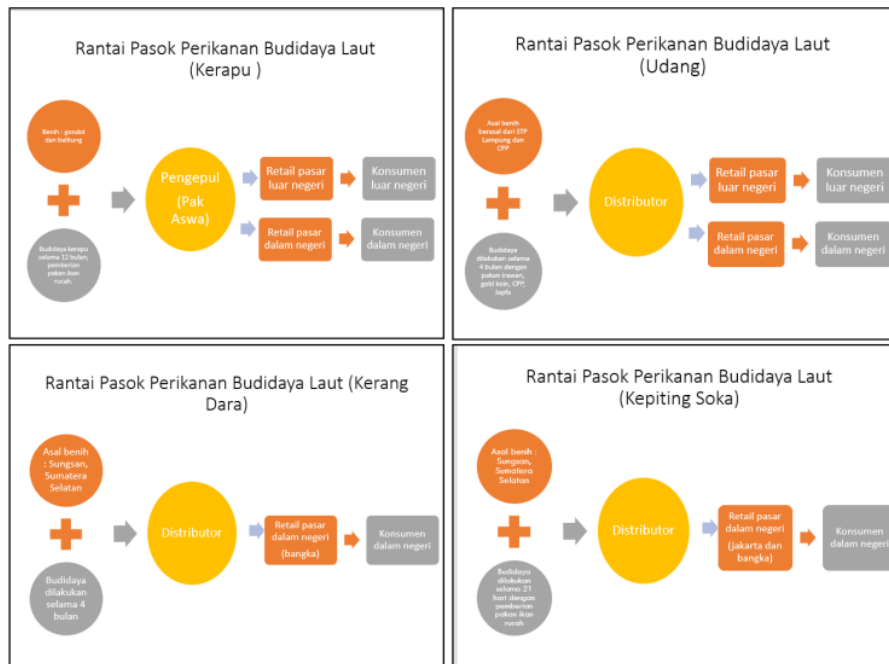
Rantai Pasok Perikanan Budidaya Laut (Kerapu )

Benih : gondol dan belitung

Budidaya kerapu selama 12 bulan; pemberian pakan ikan rucah.

Pengepul (Pak Aswa)

Retail pasar luar negeri

Konsumen luar negeri

Retail pasar dalam negeri

Konsumen dalam negeri

Rantai Pasok Perikanan Budidaya Laut (Udang)

Asal benih berasal dari STP Lampung dan CPP

Budidaya dilakukan selama 4 bulan dengan pakan irawan, gold koin, CPP, Japfa

Distributor

Retail pasar luar negeri

Konsumen luar negeri

Retail pasar dalam negeri

Konsumen dalam negeri

Rantai Pasok Perikanan Budidaya Laut (Kerang Dara)

Asal benih : Sungsan, Sumatera Selatan

Budidaya dilakukan selama 4 bulan

Distributor

Retail pasar dalam negeri (bangka)

Konsumen dalam negeri

Rantai Pasok Perikanan Budidaya Laut (Kepiting Soka)

Asal benih : Sungsan, Sumatera Selatan

Budidaya dilakukan selama 21 hari dengan pemberian pakan ikan rucah

Distributor

Retail pasar dalam negeri (jakarta dan bangka)

Konsumen dalam negeri